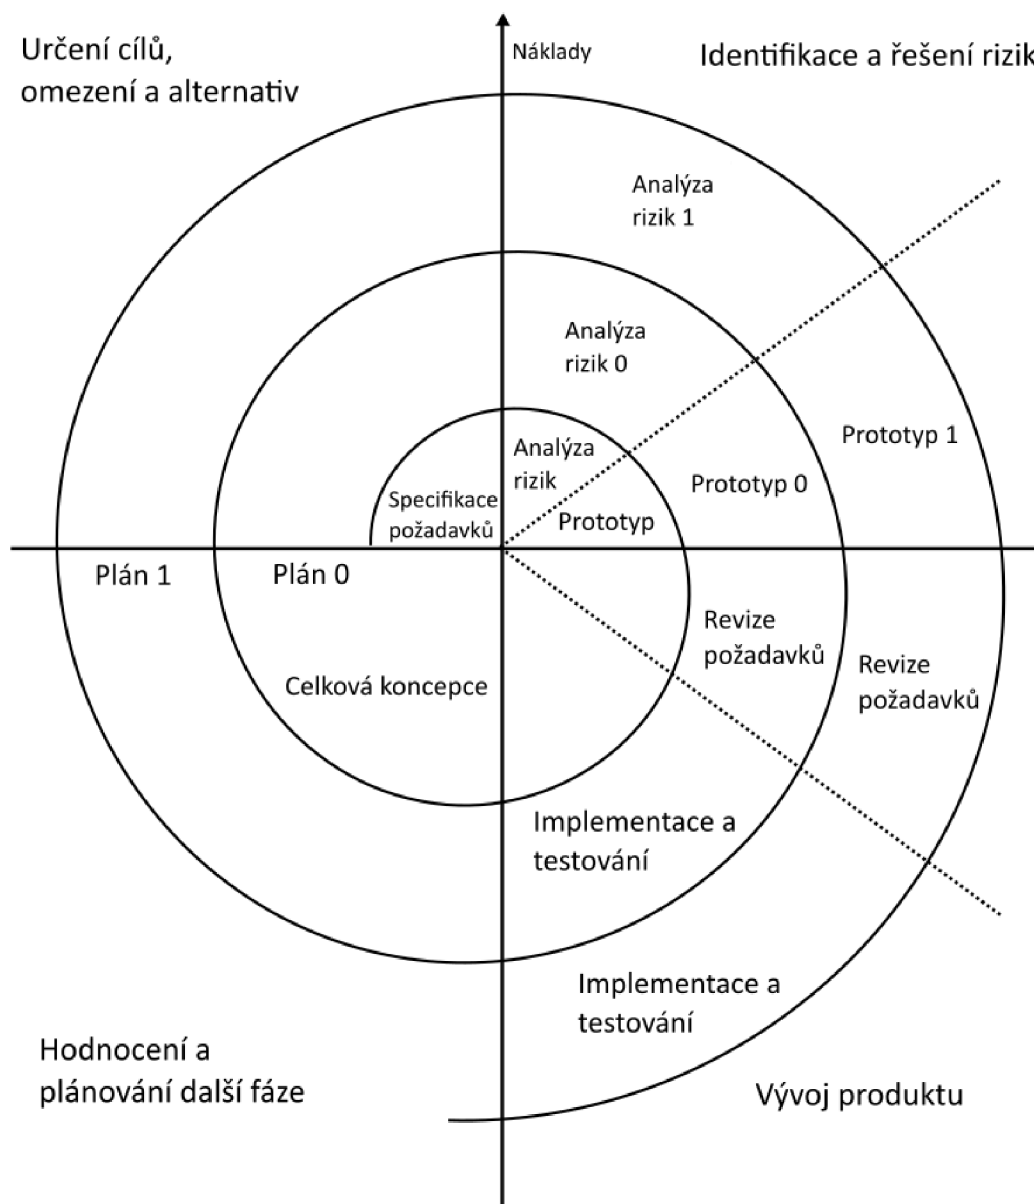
Určení cílů, omezení a alternativ

Náklady

Identifikace a řešení rizik

Analýza rizik 1

Analýza rizik 0

Analýza rizik

Prototyp 1

Prototyp 0

Specifikace požadavků

Prototyp

Plán 1

Plán 0

Revize požadavků

Revize požadavků

Celková koncepce

Implementace a testování

Implementace a testování

Hodnocení a plánování další fáze

Vývoj produktu